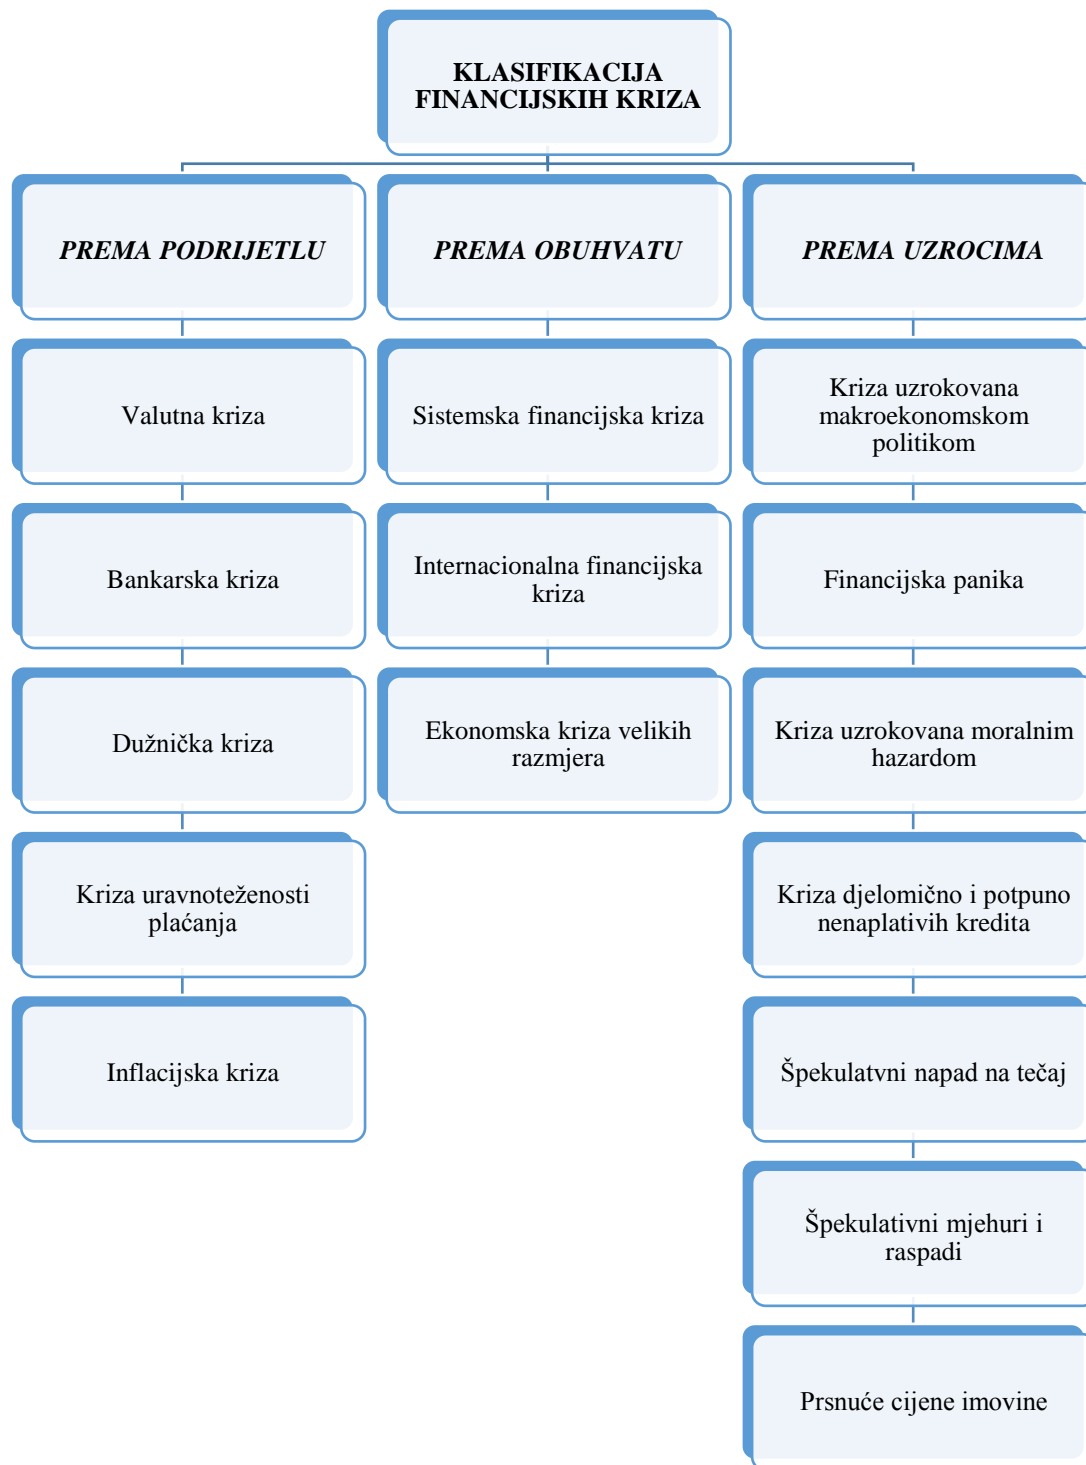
KLASIFIKACIJA FINANCIJSKIH KRIZA

PREMA PODRIJETLU

Valutna kriza

Bankarska kriza

Dužnička kriza

Kriza uravnoteženosti plaćanja

Inflacijska kriza

PREMA OBUHVATU

Sistemska financijska kriza

Internacionalna financijska kriza

Ekonomska kriza velikih razmjera

PREMA UZROCIMA

Kriza uzrokovana makroekonomskom politikom

Financijska panika

Kriza uzrokovana moralnim hazardom

Kriza djelomično i potpuno nenaplativih kredita

Špekulatvni napad na tečaj

Špekulativni mjehuri i raspadi

Prsnuće cijene imovine